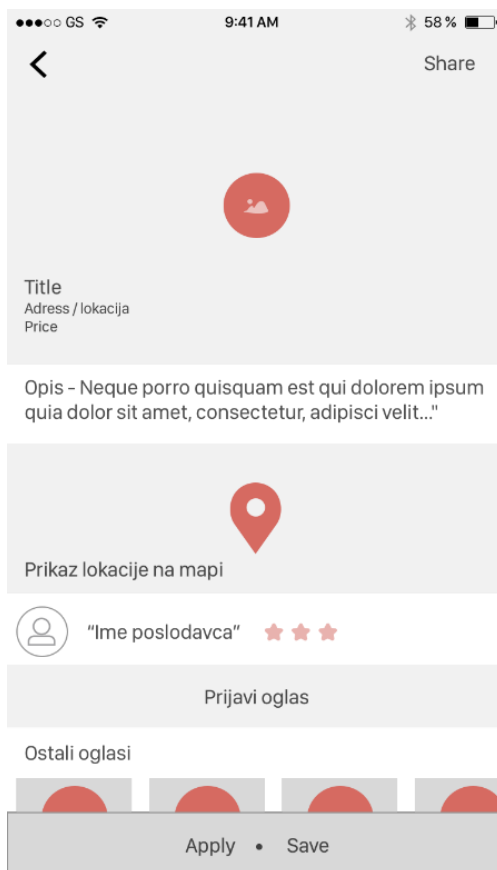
●●●○○ GS 9:41 AM 58 %

Share

Title
Adress / lokacija
Price

Opis - Neque porro quisquam est qui dolorem ipsum quia dolor sit amet, consectetur, adipisci velit..."

Prikaz lokacije na mapi

"Ime poslodavca"

Prijavi oglas

Ostali oglasi

Apply • Save